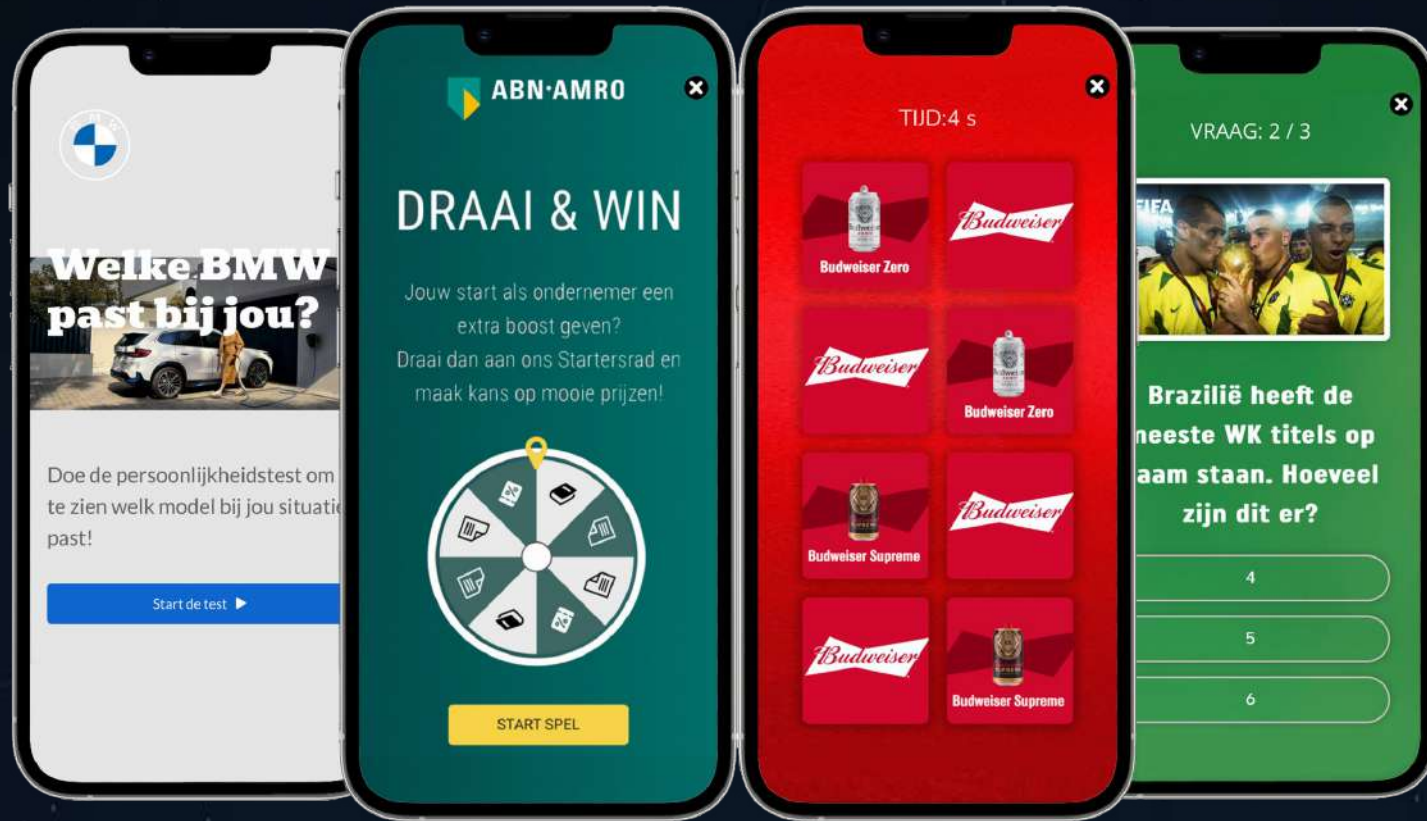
Welke BMW past bij jou?

Doe de persoonlijkheidstest om te zien welk model bij jou situati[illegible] past!

Start de test ▶

ABN·AMRO

DRAAI & WIN

Jouw start als ondernemer een extra boost geven? Draai dan aan ons Startersrad en maak kans op mooie prijzen!

START SPEL

TIJD:4 s

Budweiser Zero

Budweiser

Budweiser

Budweiser Zero

Budweiser Supreme

Budweiser

Budweiser

Budweiser Supreme

VRAAG: 2 / 3

FIFA

Brazilië heeft de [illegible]eeste WK titels op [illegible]aam staan. Hoeveel zijn dit er?

4

5

6